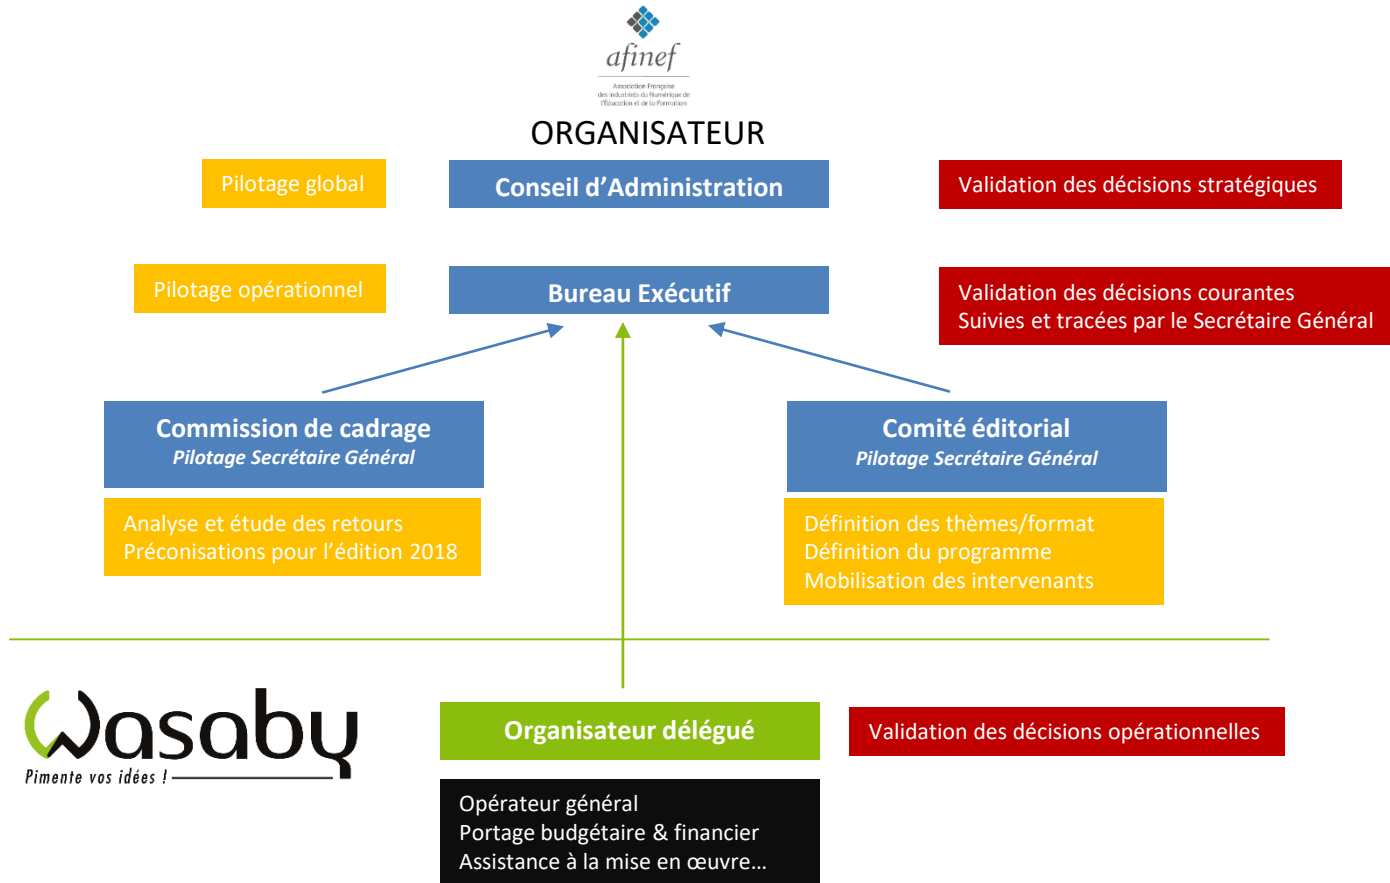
afinef

Association Française des Industriels du Numérique de l'Éducation et de la Formation

ORGANISATEUR

Pilotage global

Conseil d'Administration

Validation des décisions stratégiques

Pilotage opérationnel

Bureau Exécutif

Validation des décisions courantes
Suivies et tracées par le Secrétaire Général

Commission de cadrage
Pilotage Secrétaire Général

Analyse et étude des retours
Préconisations pour l'édition 2018

Comité éditorial
Pilotage Secrétaire Général

Définition des thèmes/format
Définition du programme
Mobilisation des intervenants

Wasaby
Pimente vos idées !

Organisateur délégué

Validation des décisions opérationnelles

Opérateur général
Portage budgétaire & financier
Assistance à la mise en œuvre…